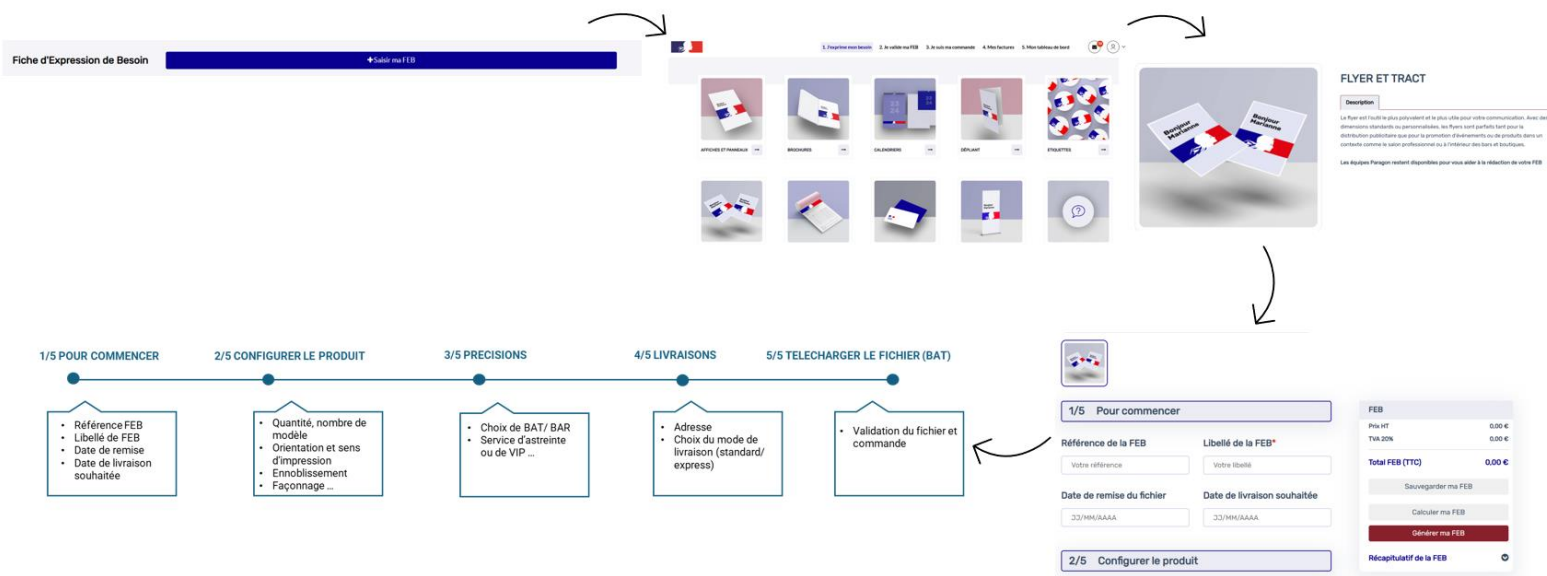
Fiche d'Expression de Besoin

+Saisir ma FEB

1. J'exprime mon besoin 2. Je valide ma FEB 3. Je suis ma commande 4. Mes factures 5. Mon tableau de bord

AFFICHES ET PANNEAUX

BROCHURES

CALENDRIERS

DÉPLIANT

ETIQUETTES

Bonjour Marianne

Bonjour Marianne

FLYER ET TRACT

Description

Le flyer est l'outil le plus polyvalent et le plus utile pour votre communication. Avec des dimensions standards ou personnalisées, les flyers sont parfaits tant pour la distribution publicitaire que pour la promotion d'événements ou de produits dans un contexte comme le salon professionnel ou à l'intérieur des bars et boutiques.

Les équipes Paragon restent disponibles pour vous aider à la rédaction de votre FEB

1/5 POUR COMMENCER

- Référence FEB
- Libellé de FEB
- Date de remise
- Date de livraison souhaitée

2/5 CONFIGURER LE PRODUIT

- Quantité, nombre de modèle
- Orientation et sens d'impression
- Ennoblissement
- Façonnage …

3/5 PRECISIONS

- Choix de BAT/ BAR
- Service d'astreinte ou de VIP …

4/5 LIVRAISONS

- Adresse
- Choix du mode de livraison (standard/ express)

5/5 TELECHARGER LE FICHIER (BAT)

- Validation du fichier et commande

1/5 Pour commencer

Référence de la FEB

Votre référence

Libellé de la FEB*

Votre libellé

Date de remise du fichier

JJ/MM/AAAA

Date de livraison souhaitée

JJ/MM/AAAA

2/5 Configurer le produit

FEB

Prix HT 0,00 €

TVA 20% 0,00 €

Total FEB (TTC) 0,00 €

Sauvegarder ma FEB

Calculer ma FEB

Générer ma FEB

Récapitulatif de la FEB